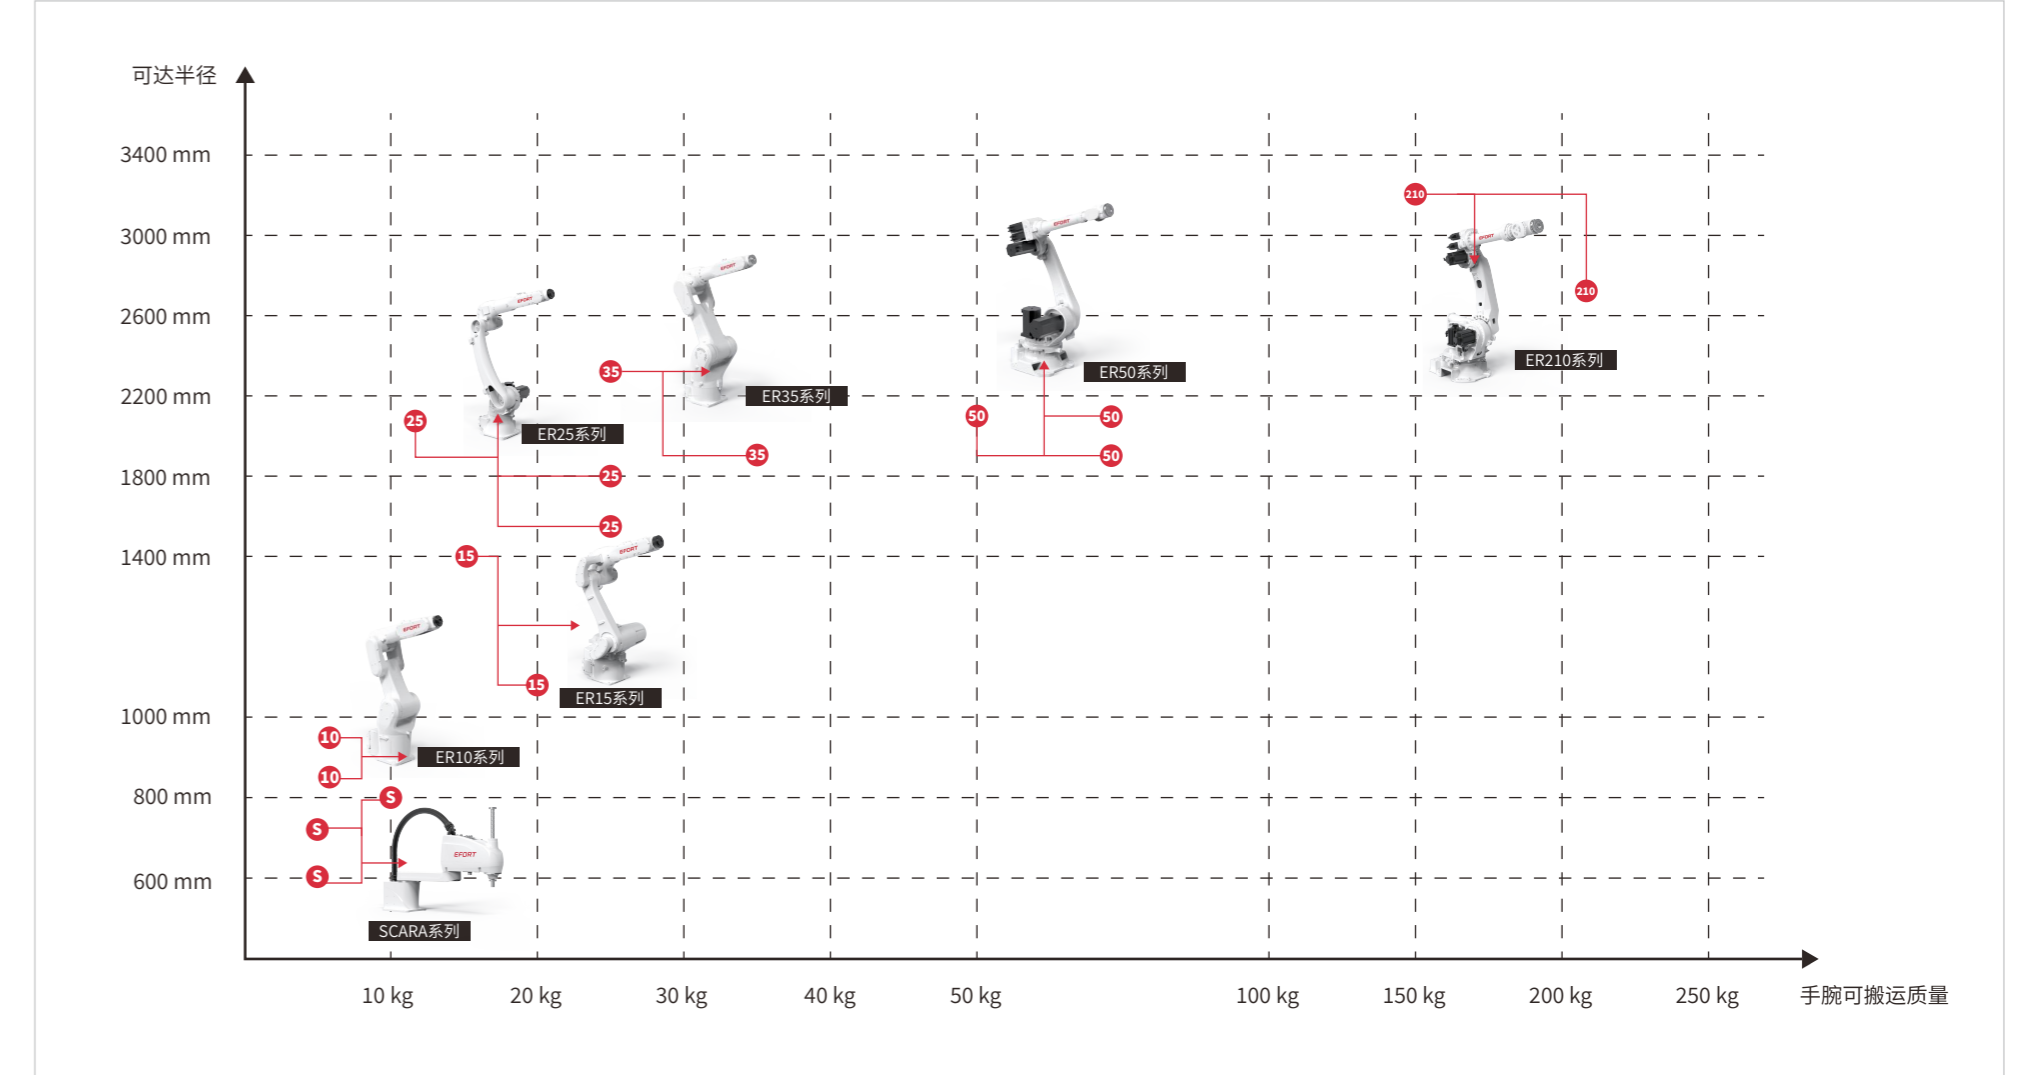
可达半径

3400 mm
3000 mm
2600 mm
2200 mm
1800 mm
1400 mm
1000 mm
800 mm
600 mm

210
210
ER210系列

50
50
50
ER50系列

35
35
ER35系列

25
25
25
ER25系列

15
15
ER15系列

10
10
ER10系列

S
S
S
SCARA系列

10 kg
20 kg
30 kg
40 kg
50 kg
100 kg
150 kg
200 kg
250 kg
手腕可搬运质量